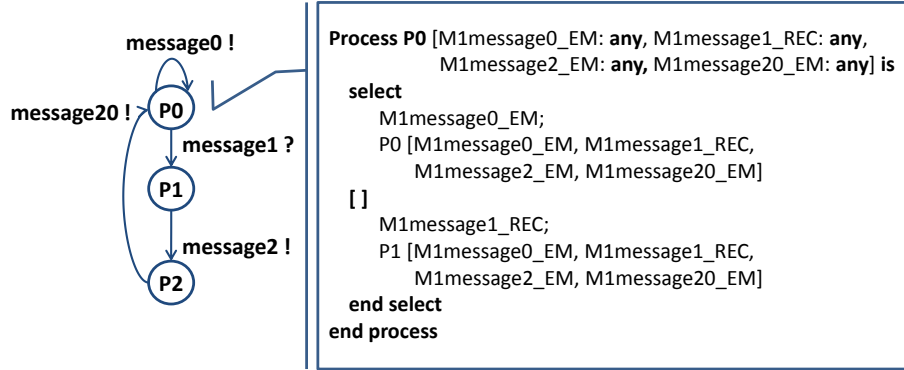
message0 !

message20 !

P0

message1 ?

P1

message2 !

P2

Process P0 [M1message0_EM: any, M1message1_REC: any, M1message2_EM: any, M1message20_EM: any] is
select
M1message0_EM;
P0 [M1message0_EM, M1message1_REC, M1message2_EM, M1message20_EM]
[ ]
M1message1_REC;
P1 [M1message0_EM, M1message1_REC, M1message2_EM, M1message20_EM]
end select
end process